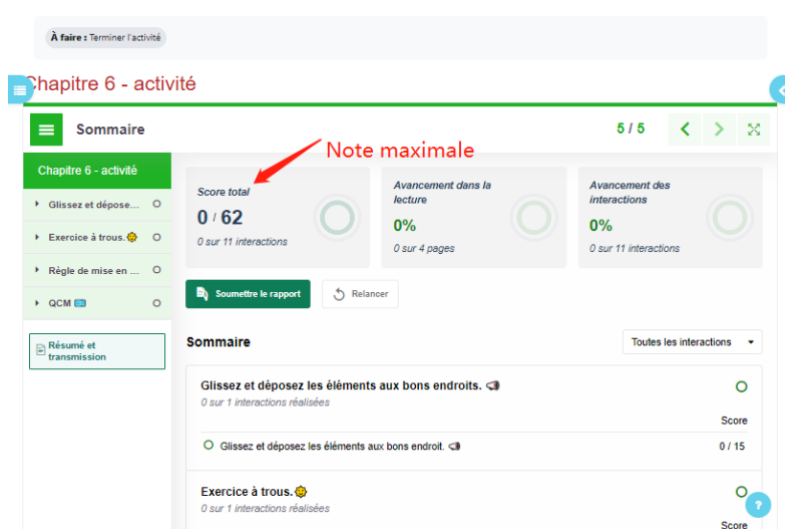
À faire : Terminer l'activité

Chapitre 6 - activité

Sommaire

5 / 5

Chapitre 6 - activité

Glissez et dépose...

Exercice à trous.

Règle de mise en ...

QCM

Résumé et transmission

Note maximale

Score total
0 / 62
0 sur 11 interactions

Avancement dans la lecture
0%
0 sur 4 pages

Avancement des interactions
0%
0 sur 11 interactions

Soumettre le rapport

Relancer

Sommaire

Toutes les interactions

Glissez et déposez les éléments aux bons endroits.
0 sur 1 interactions réalisées

Score

Glissez et déposez les éléments aux bons endroit.

0 / 15

Exercice à trous.
0 sur 1 interactions réalisées

Score